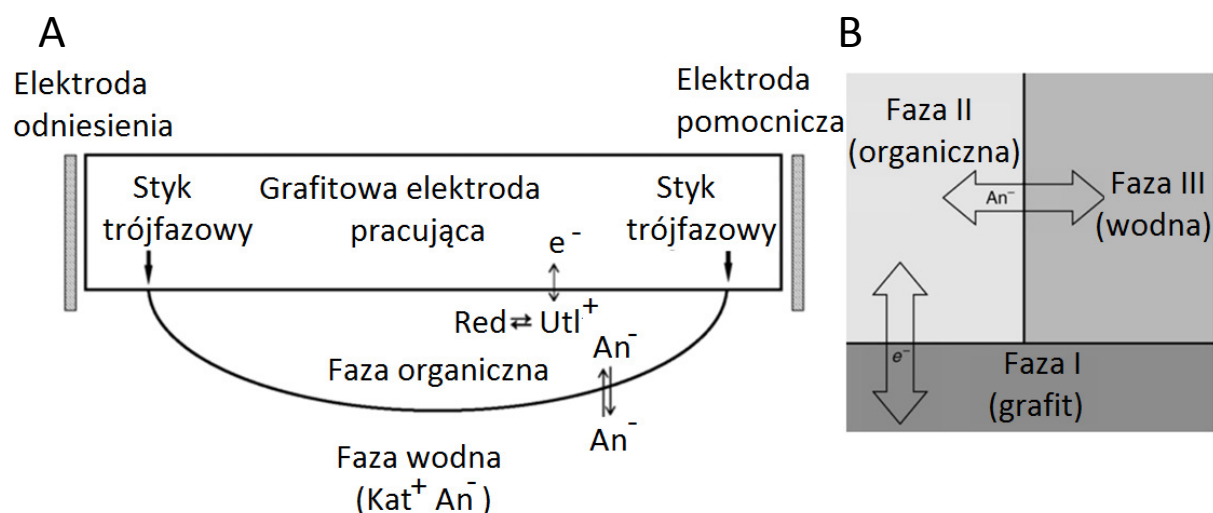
A

Elektroda odniesienia

Elektroda pomocnicza

Styk trójfazowy

Grafitowa elektroda pracująca

Styk trójfazowy

$e^-$

Red ⇄ $Utl^+$

$An^-$

Faza organiczna

$An^-$

Faza wodna ($Kat^+$ $An^-$)

B

Faza II (organiczna)

$An^-$

Faza III (wodna)

$e^-$

Faza I (grafit)